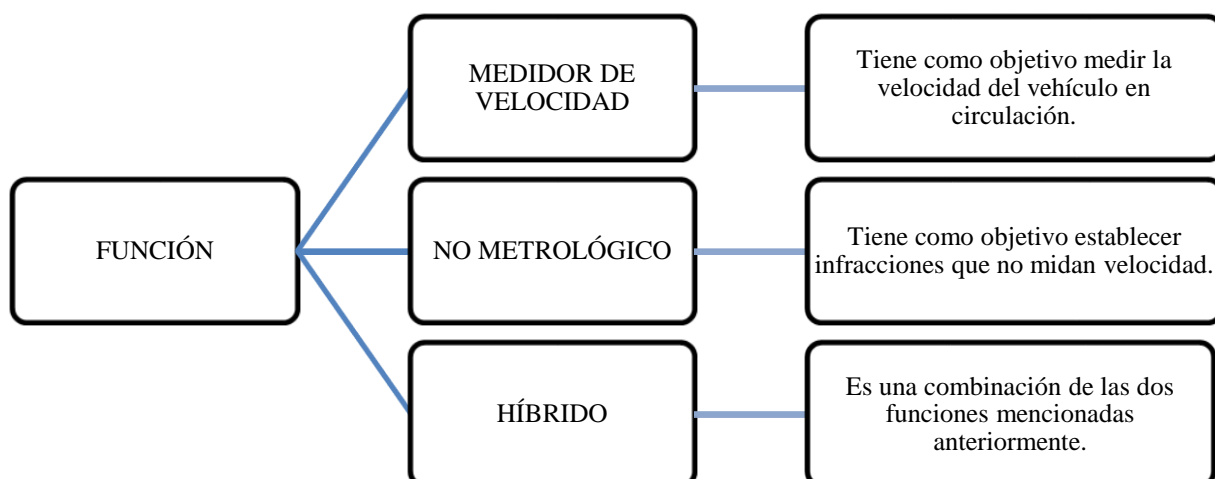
FUNCIÓN

MEDIDOR DE VELOCIDAD

Tiene como objetivo medir la velocidad del vehículo en circulación.

NO METROLÓGICO

Tiene como objetivo establecer infracciones que no midan velocidad.

HÍBRIDO

Es una combinación de las dos funciones mencionadas anteriormente.